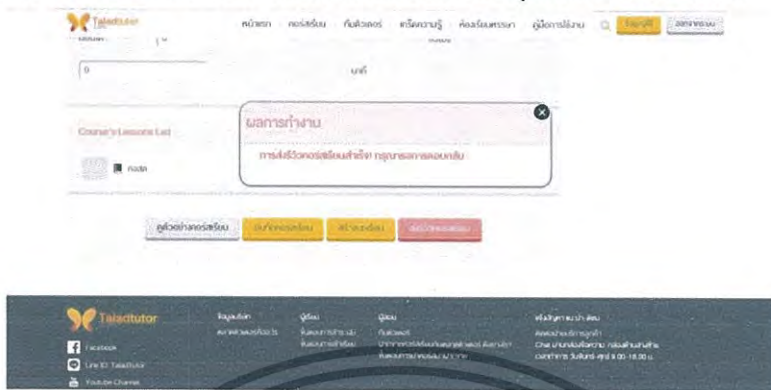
Taladtutor

หน้าแรก คอร์สเรียน ค้นติวเตอร์ เกร็ดความรู้ ห้องเรียนพรรษา คู่มือการใช้งาน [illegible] ออกจากระบบ

0

นาที

Course's Lessons List

ทดสอบ

ผลการทำงาน

การส่งรีวิวคอร์สเรียนสำเร็จ! กรุณารอการตอบกลับ

ดูตัวอย่างคอร์สเรียน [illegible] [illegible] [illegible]

Taladtutor

Facebook

Line ID: Taladtutor

Youtube Channel

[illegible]

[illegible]

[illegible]

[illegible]